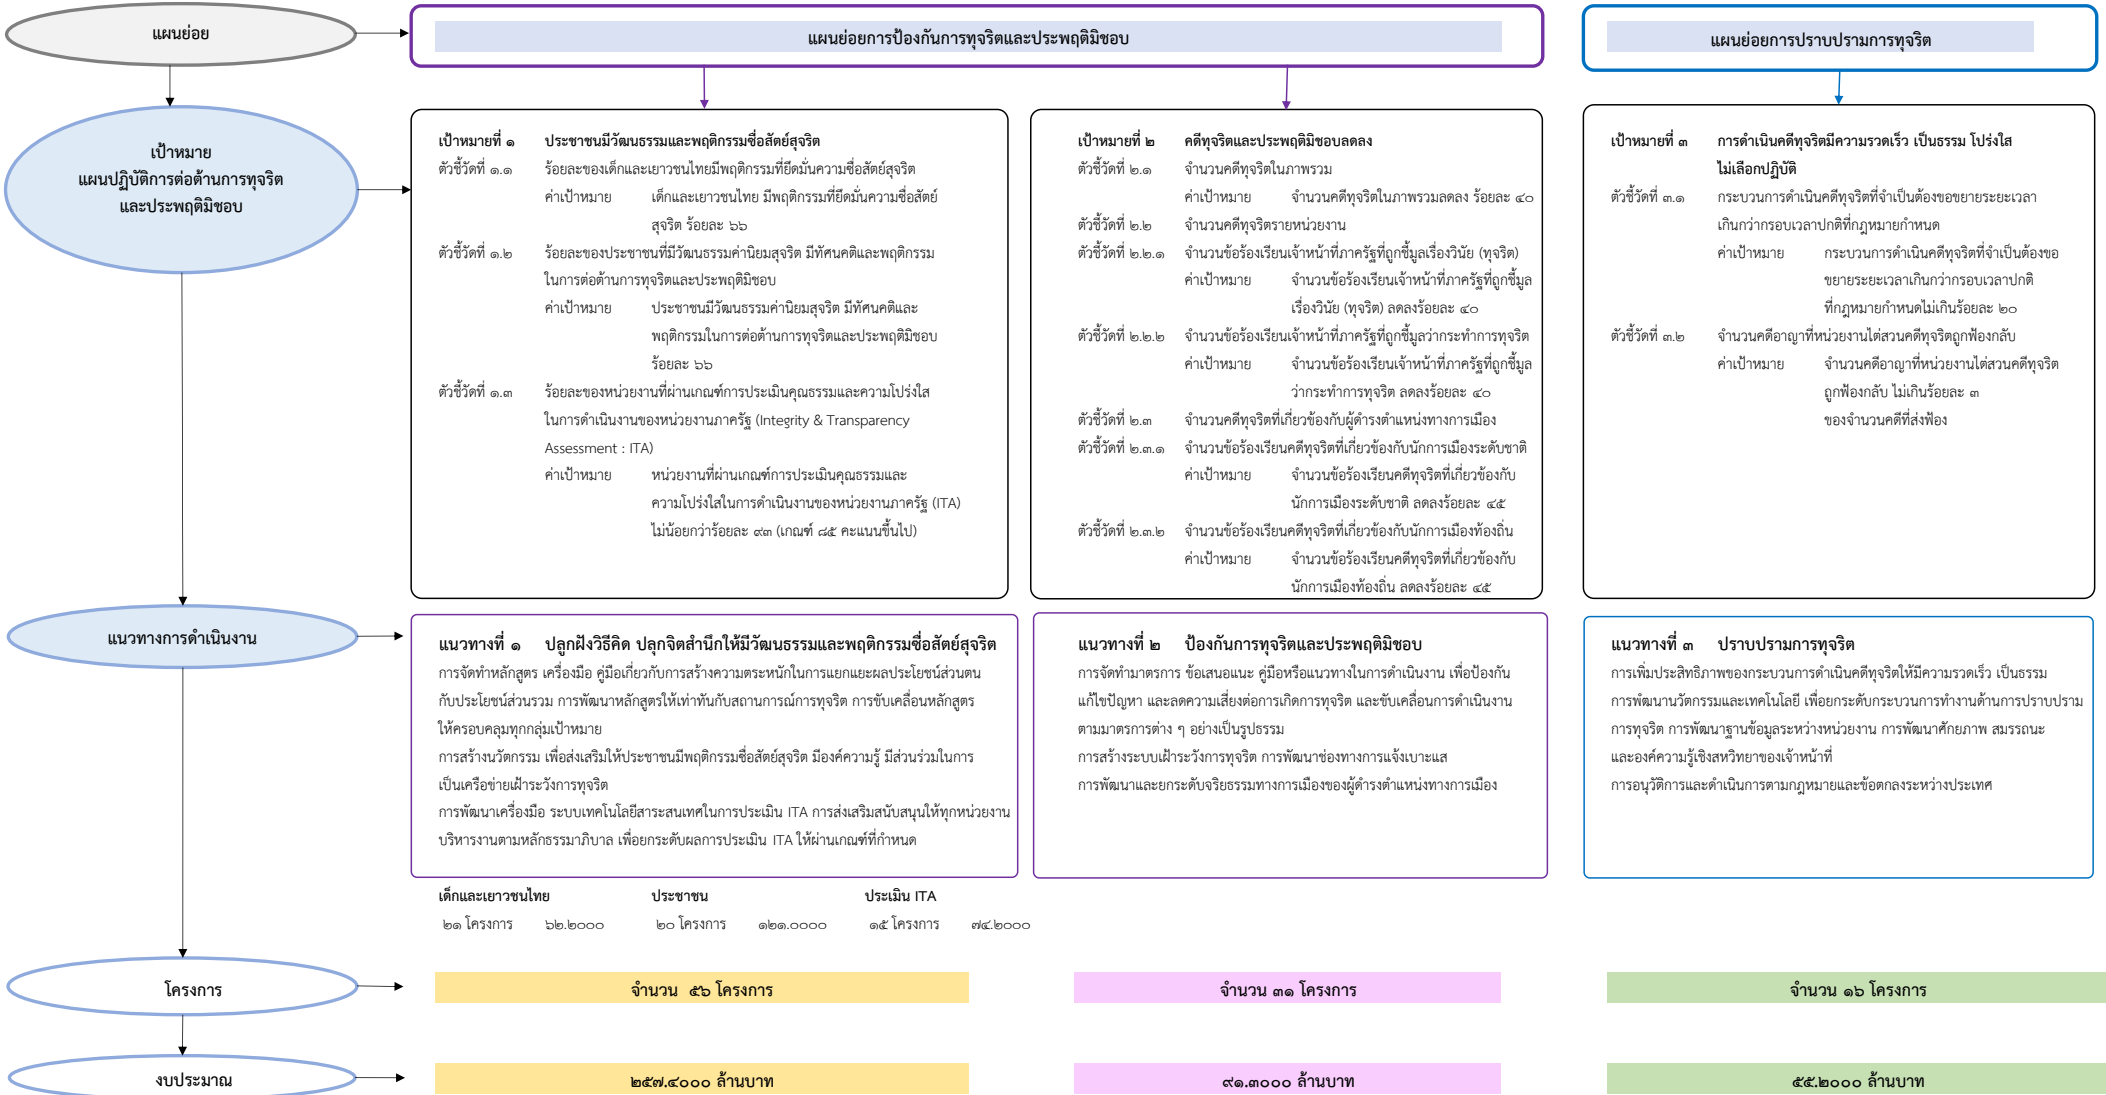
แผนย่อย

แผนย่อยการป้องกันการทุจริตและประพฤติมิชอบ

แผนย่อยการปราบปรามการทุจริต

เป้าหมาย
แผนปฏิบัติการต่อต้านการทุจริตและประพฤติมิชอบ

เป้าหมายที่ ๑ ประชาชนมีวัฒนธรรมและพฤติกรรมซื่อสัตย์สุจริต
ตัวชี้วัดที่ ๑.๑ ร้อยละของเด็กและเยาวชนไทยมีพฤติกรรมที่ยึดมั่นความซื่อสัตย์สุจริต
ค่าเป้าหมาย เด็กและเยาวชนไทย มีพฤติกรรมที่ยึดมั่นความซื่อสัตย์สุจริต ร้อยละ ๖๖
ตัวชี้วัดที่ ๑.๒ ร้อยละของประชาชนที่มีวัฒนธรรมค่านิยมสุจริต มีทัศนคติและพฤติกรรมในการต่อต้านการทุจริตและประพฤติมิชอบ
ค่าเป้าหมาย ประชาชนมีวัฒนธรรมค่านิยมสุจริต มีทัศนคติและพฤติกรรมในการต่อต้านการทุจริตและประพฤติมิชอบ ร้อยละ ๖๖
ตัวชี้วัดที่ ๑.๓ ร้อยละของหน่วยงานที่ผ่านเกณฑ์การประเมินคุณธรรมและความโปร่งใสในการดำเนินงานของหน่วยงานภาครัฐ (Integrity & Transparency Assessment : ITA)
ค่าเป้าหมาย หน่วยงานที่ผ่านเกณฑ์การประเมินคุณธรรมและความโปร่งใสในการดำเนินงานของหน่วยงานภาครัฐ (ITA) ไม่น้อยกว่าร้อยละ ๙๓ (เกณฑ์ ๘๕ คะแนนขึ้นไป)

เป้าหมายที่ ๒ คดีทุจริตและประพฤติมิชอบลดลง
ตัวชี้วัดที่ ๒.๑ จำนวนคดีทุจริตในภาพรวม
ค่าเป้าหมาย จำนวนคดีทุจริตในภาพรวมลดลง ร้อยละ ๔๐
ตัวชี้วัดที่ ๒.๒ จำนวนคดีทุจริตรายหน่วยงาน
ตัวชี้วัดที่ ๒.๒.๑ จำนวนข้อร้องเรียนเจ้าหน้าที่ภาครัฐที่ถูกชี้มูลเรื่องวินัย (ทุจริต)
ค่าเป้าหมาย จำนวนข้อร้องเรียนเจ้าหน้าที่ภาครัฐที่ถูกชี้มูลเรื่องวินัย (ทุจริต) ลดลงร้อยละ ๔๐
ตัวชี้วัดที่ ๒.๒.๒ จำนวนข้อร้องเรียนเจ้าหน้าที่ภาครัฐที่ถูกชี้มูลว่ากระทำการทุจริต
ค่าเป้าหมาย จำนวนข้อร้องเรียนเจ้าหน้าที่ภาครัฐที่ถูกชี้มูลว่ากระทำการทุจริต ลดลงร้อยละ ๔๐
ตัวชี้วัดที่ ๒.๓ จำนวนคดีทุจริตที่เกี่ยวข้องกับผู้ดำรงตำแหน่งทางการเมือง
ตัวชี้วัดที่ ๒.๓.๑ จำนวนข้อร้องเรียนคดีทุจริตที่เกี่ยวข้องกับนักการเมืองระดับชาติ
ค่าเป้าหมาย จำนวนข้อร้องเรียนคดีทุจริตที่เกี่ยวข้องกับนักการเมืองระดับชาติ ลดลงร้อยละ ๔๕
ตัวชี้วัดที่ ๒.๓.๒ จำนวนข้อร้องเรียนคดีทุจริตที่เกี่ยวข้องกับนักการเมืองท้องถิ่น
ค่าเป้าหมาย จำนวนข้อร้องเรียนคดีทุจริตที่เกี่ยวข้องกับนักการเมืองท้องถิ่น ลดลงร้อยละ ๔๕

เป้าหมายที่ ๓ การดำเนินคดีทุจริตมีความรวดเร็ว เป็นธรรม โปร่งใส ไม่เลือกปฏิบัติ
ตัวชี้วัดที่ ๓.๑ กระบวนการดำเนินคดีทุจริตที่จำเป็นต้องขอขยายระยะเวลาเกินกว่ากรอบเวลาปกติที่กฎหมายกำหนด
ค่าเป้าหมาย กระบวนการดำเนินคดีทุจริตที่จำเป็นต้องขอขยายระยะเวลาเกินกว่ากรอบเวลาปกติที่กฎหมายกำหนดไม่เกินร้อยละ ๒๐
ตัวชี้วัดที่ ๓.๒ จำนวนคดีอาญาที่หน่วยงานไต่สวนคดีทุจริตถูกฟ้องกลับ
ค่าเป้าหมาย จำนวนคดีอาญาที่หน่วยงานไต่สวนคดีทุจริตถูกฟ้องกลับ ไม่เกินร้อยละ ๓ ของจำนวนคดีที่ส่งฟ้อง

แนวทางการดำเนินงาน

แนวทางที่ ๑ ปลูกฝังวิธีคิด ปลุกจิตสำนึกให้มีวัฒนธรรมและพฤติกรรมซื่อสัตย์สุจริต
การจัดทำหลักสูตร เครื่องมือ คู่มือเกี่ยวกับการสร้างความตระหนักในการแยกแยะผลประโยชน์ส่วนตนกับประโยชน์ส่วนรวม การพัฒนาหลักสูตรให้เท่าทันกับสถานการณ์การทุจริต การขับเคลื่อนหลักสูตรให้ครอบคลุมทุกกลุ่มเป้าหมาย
การสร้างนวัตกรรม เพื่อส่งเสริมให้ประชาชนมีพฤติกรรมซื่อสัตย์สุจริต มีองค์ความรู้ มีส่วนร่วมในการเป็นเครือข่ายเฝ้าระวังการทุจริต
การพัฒนาเครื่องมือ ระบบเทคโนโลยีสารสนเทศในการประเมิน ITA การส่งเสริมสนับสนุนให้ทุกหน่วยงานบริหารงานตามหลักธรรมาภิบาล เพื่อยกระดับผลการประเมิน ITA ให้ผ่านเกณฑ์ที่กำหนด

แนวทางที่ ๒ ป้องกันการทุจริตและประพฤติมิชอบ
การจัดทำมาตรการ ข้อเสนอแนะ คู่มือหรือแนวทางในการดำเนินงาน เพื่อป้องกันแก้ไขปัญหา และลดความเสี่ยงต่อการเกิดการทุจริต และขับเคลื่อนการดำเนินงานตามมาตรการต่าง ๆ อย่างเป็นรูปธรรม
การสร้างระบบเฝ้าระวังการทุจริต การพัฒนาช่องทางการแจ้งเบาะแส
การพัฒนาและยกระดับจริยธรรมทางการเมืองของผู้ดำรงตำแหน่งทางการเมือง

แนวทางที่ ๓ ปราบปรามการทุจริต
การเพิ่มประสิทธิภาพของกระบวนการดำเนินคดีทุจริตให้มีความรวดเร็ว เป็นธรรม การพัฒนานวัตกรรมและเทคโนโลยี เพื่อยกระดับกระบวนการทำงานด้านการปราบปรามการทุจริต การพัฒนาฐานข้อมูลระหว่างหน่วยงาน การพัฒนาศักยภาพ สมรรถนะและองค์ความรู้เชิงสหวิทยาของเจ้าหน้าที่
การอนุวัติการและดำเนินการตามกฎหมายและข้อตกลงระหว่างประเทศ

เด็กและเยาวชนไทย ๒๑ โครงการ ๖๒.๒๐๐๐
ประชาชน ๒๐ โครงการ ๑๒๑.๐๐๐๐
ประเมิน ITA ๑๕ โครงการ ๗๔.๒๐๐๐

โครงการ
จำนวน ๕๖ โครงการ
จำนวน ๓๑ โครงการ
จำนวน ๑๖ โครงการ

งบประมาณ
๒๕๗.๔๐๐๐ ล้านบาท
๙๑.๓๐๐๐ ล้านบาท
๕๕.๒๐๐๐ ล้านบาท